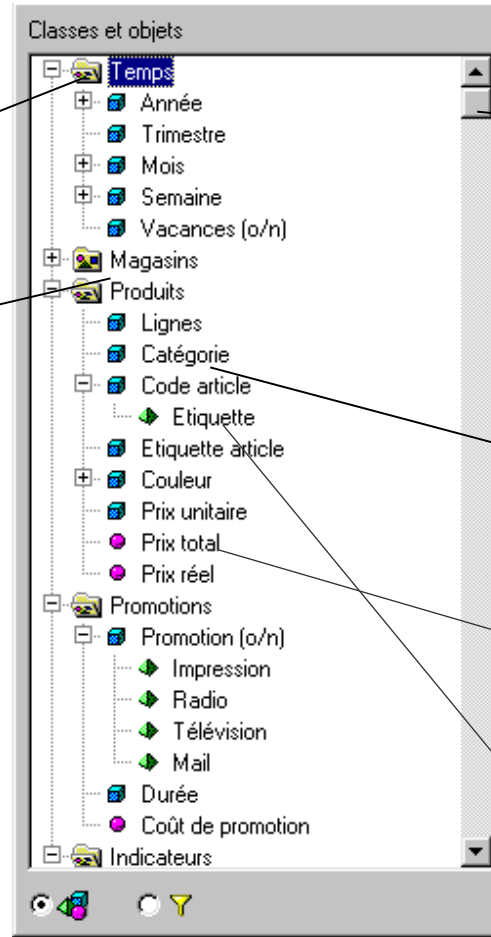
Classes et objets

Temps
Année
Trimestre
Mois
Semaine
Vacances (o/n)
Magasins
Produits
Lignes
Catégorie
Code article
Etiquette
Etiquette article
Couleur
Prix unitaire
Prix total
Prix réel
Promotions
Promotion (o/n)
Impression
Radio
Télévision
Mail
Durée
Coût de promotion
Indicateurs